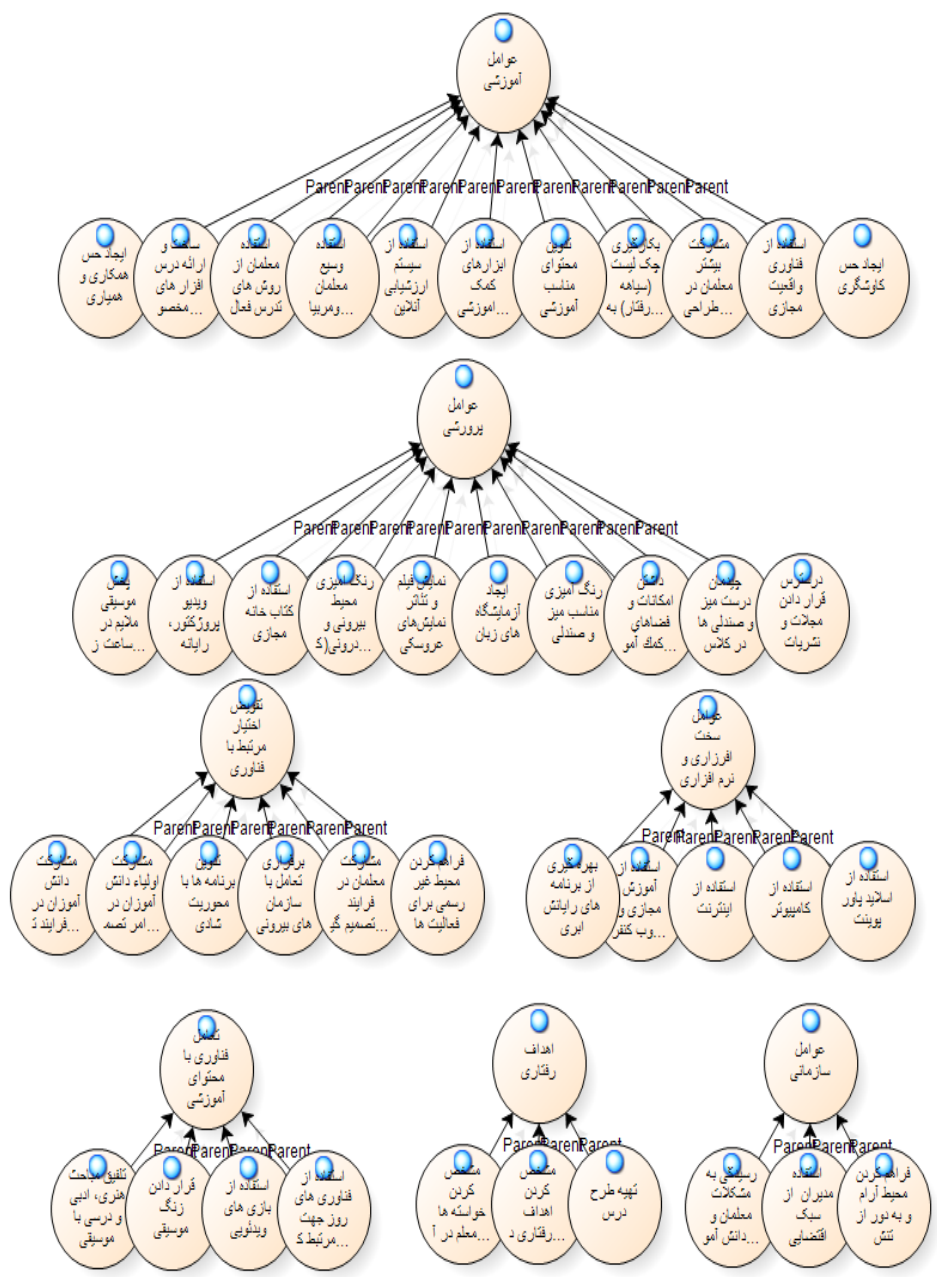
عوامل آموزشی

ParentParentParentParentParentParentParentParentParentParentParent

ایجاد حس همکاری و همیاری

ساخت و ارائه درس افزار های مخصو...

استفاده معلمان از روش های تدرس فعال

استفاده وسیع معلمان ومربیا...

استفاده از سیستم ارزشیابی آنلاین

استفاده از ابزارهای کمک آموزشی...

تدوین محتوای مناسب آموزشی

بکارگیری چک لیست (سیاهه رفتار) به...

مشارکت بیشتر معلمان در طراحی...

استفاده از فناوری واقعیت مجازی

ایجاد حس کاوشگری

عوامل پرورشی

ParentParentParentParentParentParentParentParentParent

پخش موسیقی ملایم در ساعت ز...

استفاده از ویدیو پروژکتور، رایانه

استفاده از کتاب خانه مجازی

رنگ آمیزی محیط بیرونی و درونی(ک...

نمایش فیلم و تئاتر نمایش‌های عروسکی

ایجاد آزمایشگاه های زبان

رنگ آمیزی مناسب میز و صندلی

داشتن امکانات و فضاهای کمک آمو...

چیدمان درست میز و صندلی ها در کلاس

در دسترس قرار دادن مجلات و نشریات

تفویض اختیار مرتبط با فناوری

ParentParentParentParentParentParent

مشارکت دانش آموزان در فرایند ت...

مشارکت اولیاء دانش آموزان در امر تصم...

تدوین برنامه ها با محوریت شادی

برقراری تعامل با سازمان های بیرونی

مشارکت معلمان در فرایند تصمیم گو...

فراهم کردن محیط غیر رسمی برای فعالیت ها

عوامل سخت افزاری و نرم افزاری

ParentParentParentParentParent

بهره گیری از برنامه های رایانش ابری

استفاده از آموزش مجازی و وب کنفر...

استفاده از اینترنت

استفاده از کامپیوتر

استفاده از اسلاید پاور پوینت

تعامل فناوری با محتوای آموزشی

ParentParentParentParent

تلفیق مباحث هنری، ادبی و درسی با موسیقی

قرار دادن زنگ موسیقی

استفاده از بازی های ویدئویی

استفاده از فناوری های روز جهت مرتبط ک...

اهداف رفتاری

ParentParentParent

مشخص کردن خواسته ها معلم در آ...

مشخص کردن اهداف رفتاری د...

تهیه طرح درس

عوامل سازمانی

ParentParentParent

رسیدگی به مشکلات معلمان و دانش آمو...

استفاده مدیران از سبک اقتضایی

فراهم کردن محیط آرام و به دور از تنش